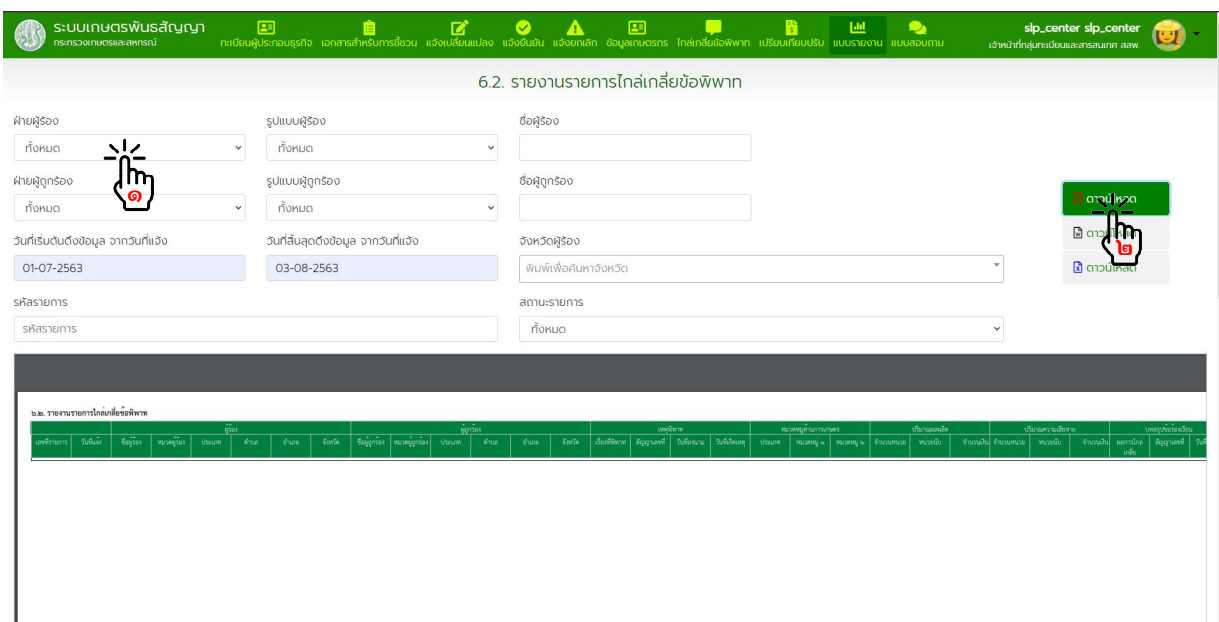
ระบบเกษตรพันธสัญญา
กระทรวงเกษตรและสหกรณ์

ทะเบียนผู้ประกอบธุรกิจ เอกสารสำหรับการชี้ชวน แจ้งเปลี่ยนแปลง แจ้งยืนยัน แจ้งยกเลิก ข้อมูลเกษตรกร ไกล่เกลี่ยข้อพิพาท เปรียบเทียบปรับ แบบรายงาน แบบสอบถาม

slp_center slp_center
เจ้าหน้าที่กลุ่มทะเบียนและสารสนเทศ สสพ.

6.2. รายงานรายการไกล่เกลี่ยข้อพิพาท

ฝ่ายผู้ร้อง
ทั้งหมด

รูปแบบผู้ร้อง
ทั้งหมด

ชื่อผู้ร้อง

ฝ่ายผู้ถูกร้อง
ทั้งหมด

รูปแบบผู้ถูกร้อง
ทั้งหมด

ชื่อผู้ถูกร้อง

๑

ดาวน์โหลด
ดาวน์โหลด
ดาวน์โหลด

๒

วันที่เริ่มต้นดึงข้อมูล จากวันที่แจ้ง
01-07-2563

วันที่สิ้นสุดดึงข้อมูล จากวันที่แจ้ง
03-08-2563

จังหวัดผู้ร้อง
พิมพ์เพื่อค้นหาจังหวัด

รหัสรายการ
รหัสรายการ

สถานะรายการ
ทั้งหมด

๖.๒. รายงานรายการไกล่เกลี่ยข้อพิพาท

| | | ผู้ร้อง | | | | | | ผู้ถูกร้อง | | | | | | เหตุพิพาท | | | | หมวดหมู่ด้านการเกษตร | | | ปริมาณผลผลิต | | | ปริมาณความเสียหาย | | | บทสรุปข้อร้องเรียน | | |
|---|---|---|---|---|---|---|---|---|---|---|---|---|---|---|---|---|---|---|---|---|---|---|---|---|---|---|---|---|---|
| เลขที่รายการ | วันที่แจ้ง | ชื่อผู้ร้อง | หมวดผู้ร้อง | ประเภท | ตำบล | อำเภอ | จังหวัด | ชื่อผู้ถูกร้อง | หมวดผู้ถูกร้อง | ประเภท | ตำบล | อำเภอ | จังหวัด | เรื่องที่พิพาท | สัญญาเลขที่ | วันที่ลงนาม | วันที่เกิดเหตุ | ประเภท | หมวดหมู่ ๑ | หมวดหมู่ ๒ | จำนวนหน่วย | หน่วยนับ | จำนวนเงิน | จำนวนหน่วย | หน่วยนับ | จำนวนเงิน | ผลการไกล่เกลี่ย | สัญญาเลขที่ | วันที่ |